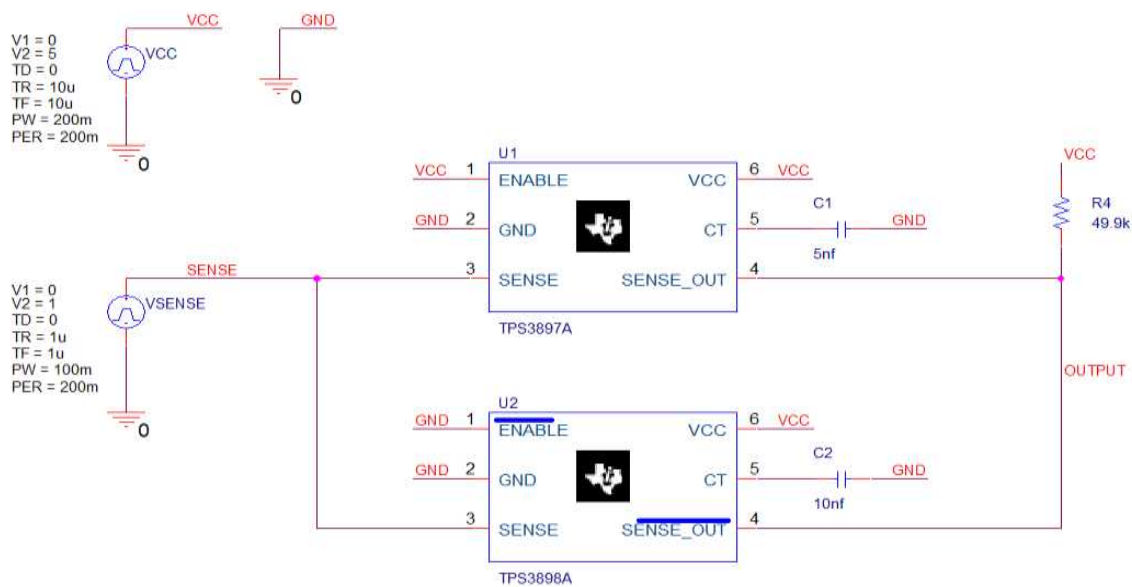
V1 = 0
V2 = 5
TD = 0
TR = 10u
TF = 10u
PW = 200m
PER = 200m

VCC
VCC

0

GND

0

U1

VCC 1 ENABLE
GND 2 GND
3 SENSE

VCC 6 VCC
CT 5
SENSE_OUT 4

TPS3897A

C1
5nf
GND

VCC
R4
49.9k

V1 = 0
V2 = 1
TD = 0
TR = 1u
TF = 1u
PW = 100m
PER = 200m

SENSE
VSENSE

0

OUTPUT

U2

GND 1 ENABLE
GND 2 GND
3 SENSE

VCC 6 VCC
CT 5
SENSE_OUT 4

TPS3898A

C2
10nf
GND